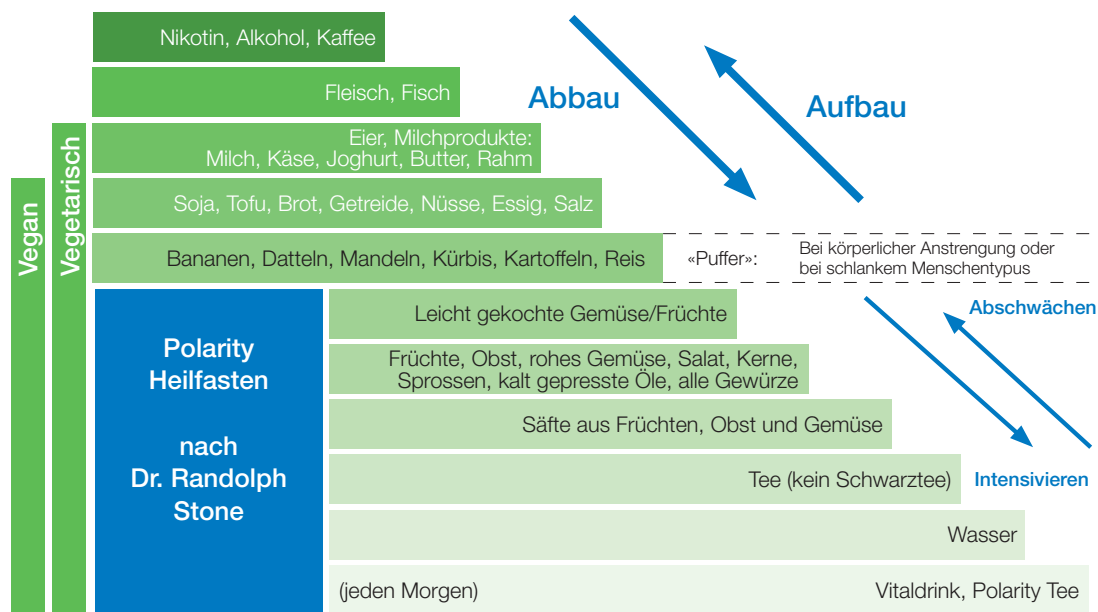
Nikotin, Alkohol, Kaffee

Fleisch, Fisch

Eier, Milchprodukte: Milch, Käse, Joghurt, Butter, Rahm

Soja, Tofu, Brot, Getreide, Nüsse, Essig, Salz

Bananen, Datteln, Mandeln, Kürbis, Kartoffeln, Reis

«Puffer»: Bei körperlicher Anstrengung oder bei schlankem Menschentypus

Abbau

Aufbau

Vegan

Vegetarisch

Polarity Heilfasten

nach Dr. Randolph Stone

Leicht gekochte Gemüse/Früchte

Früchte, Obst, rohes Gemüse, Salat, Kerne, Sprossen, kalt gepresste Öle, alle Gewürze

Säfte aus Früchten, Obst und Gemüse

Tee (kein Schwarztee)

Wasser

(jeden Morgen) Vitaldrink, Polarity Tee

Abschwächen

Intensivieren